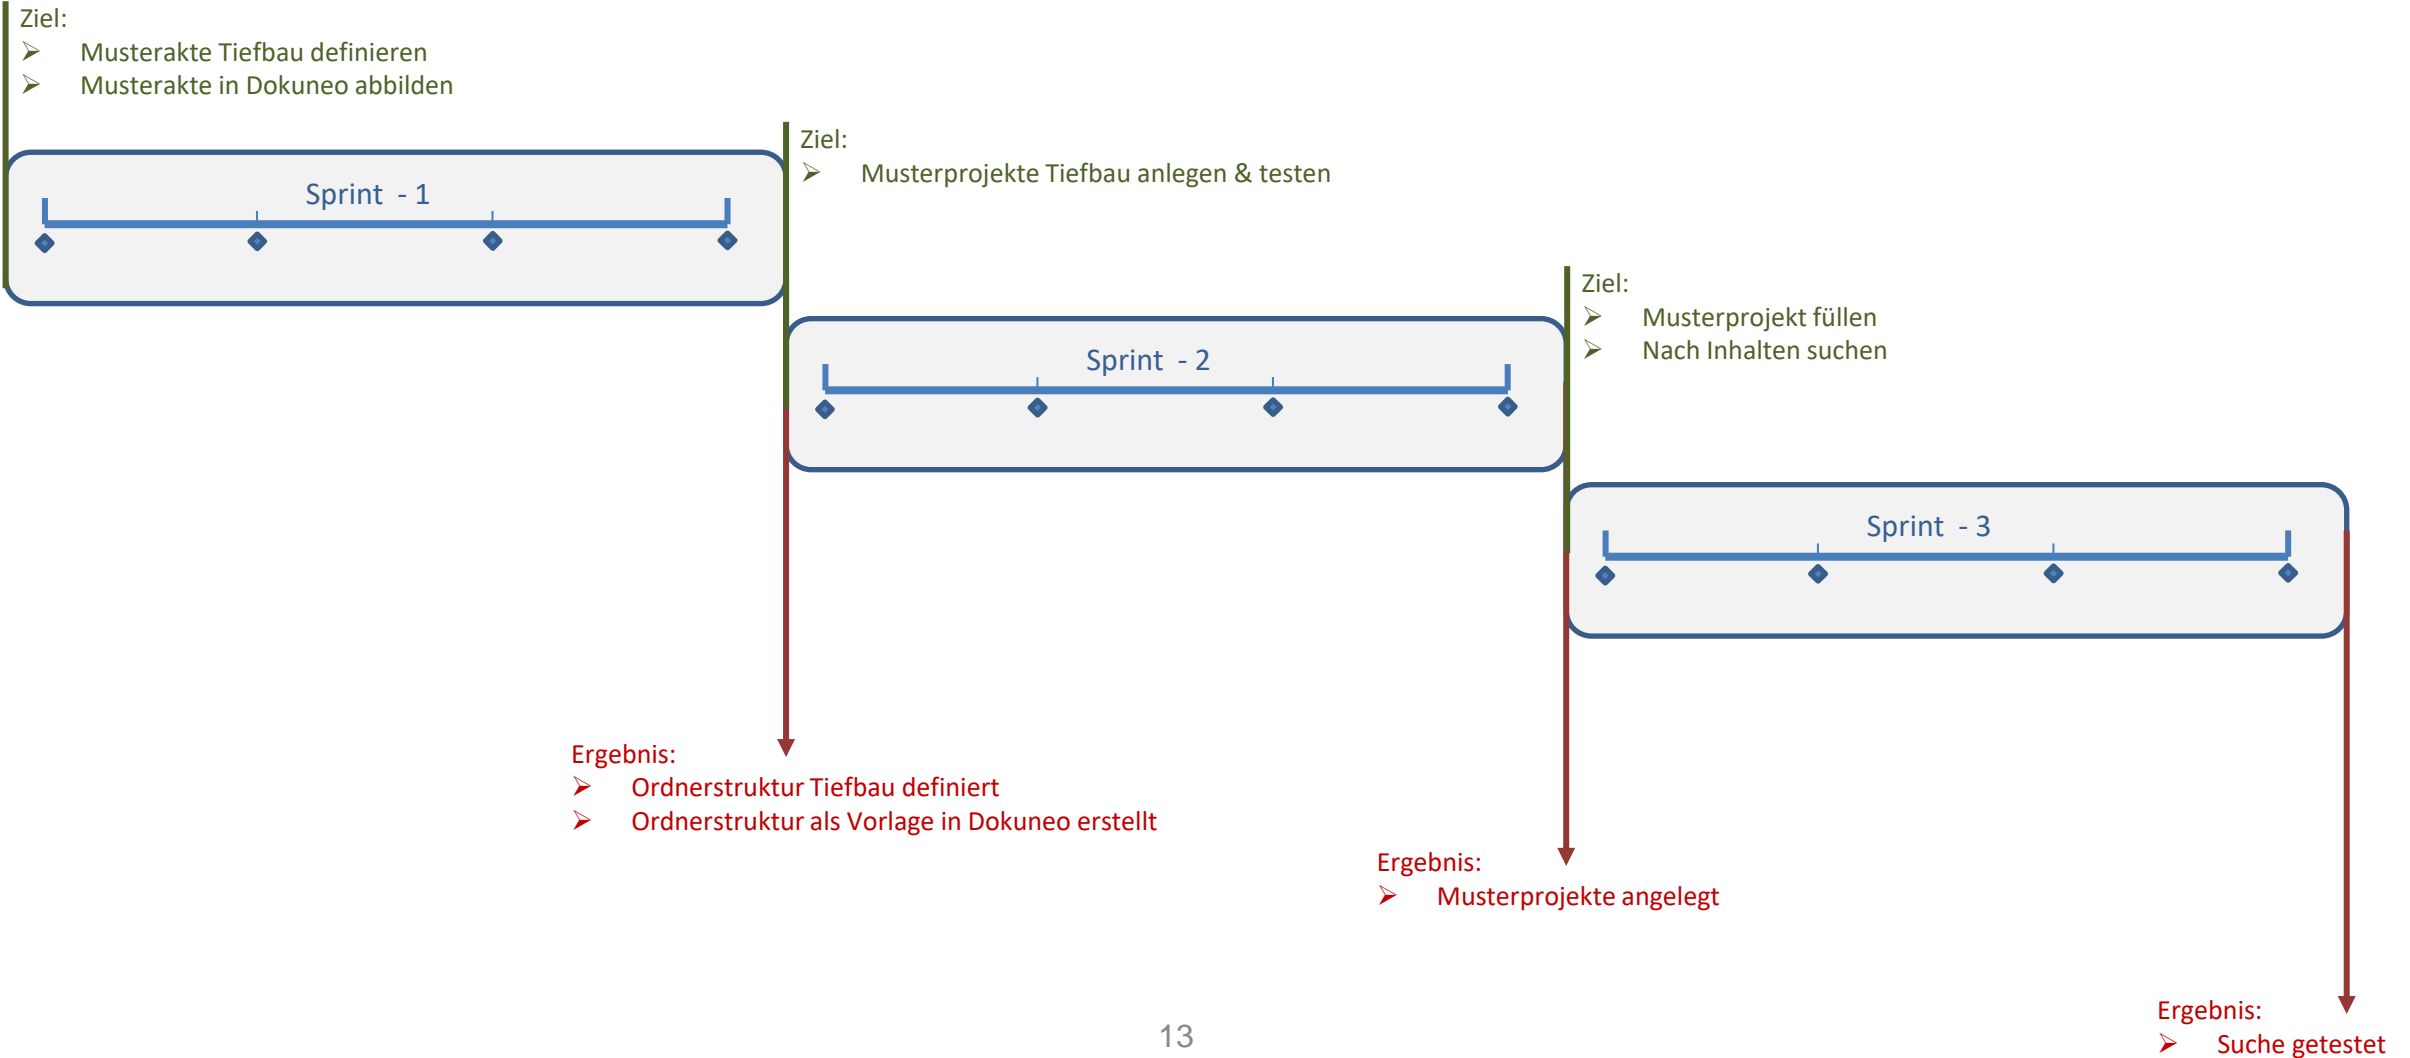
Ziel:
➢ Musterakte Tiefbau definieren
➢ Musterakte in Dokuneo abbilden

Sprint - 1

Ziel:
➢ Musterprojekte Tiefbau anlegen & testen

Sprint - 2

Ziel:
➢ Musterprojekt füllen
➢ Nach Inhalten suchen

Sprint - 3

Ergebnis:
➢ Ordnerstruktur Tiefbau definiert
➢ Ordnerstruktur als Vorlage in Dokuneo erstellt

Ergebnis:
➢ Musterprojekte angelegt

Ergebnis:
➢ Suche getestet

13